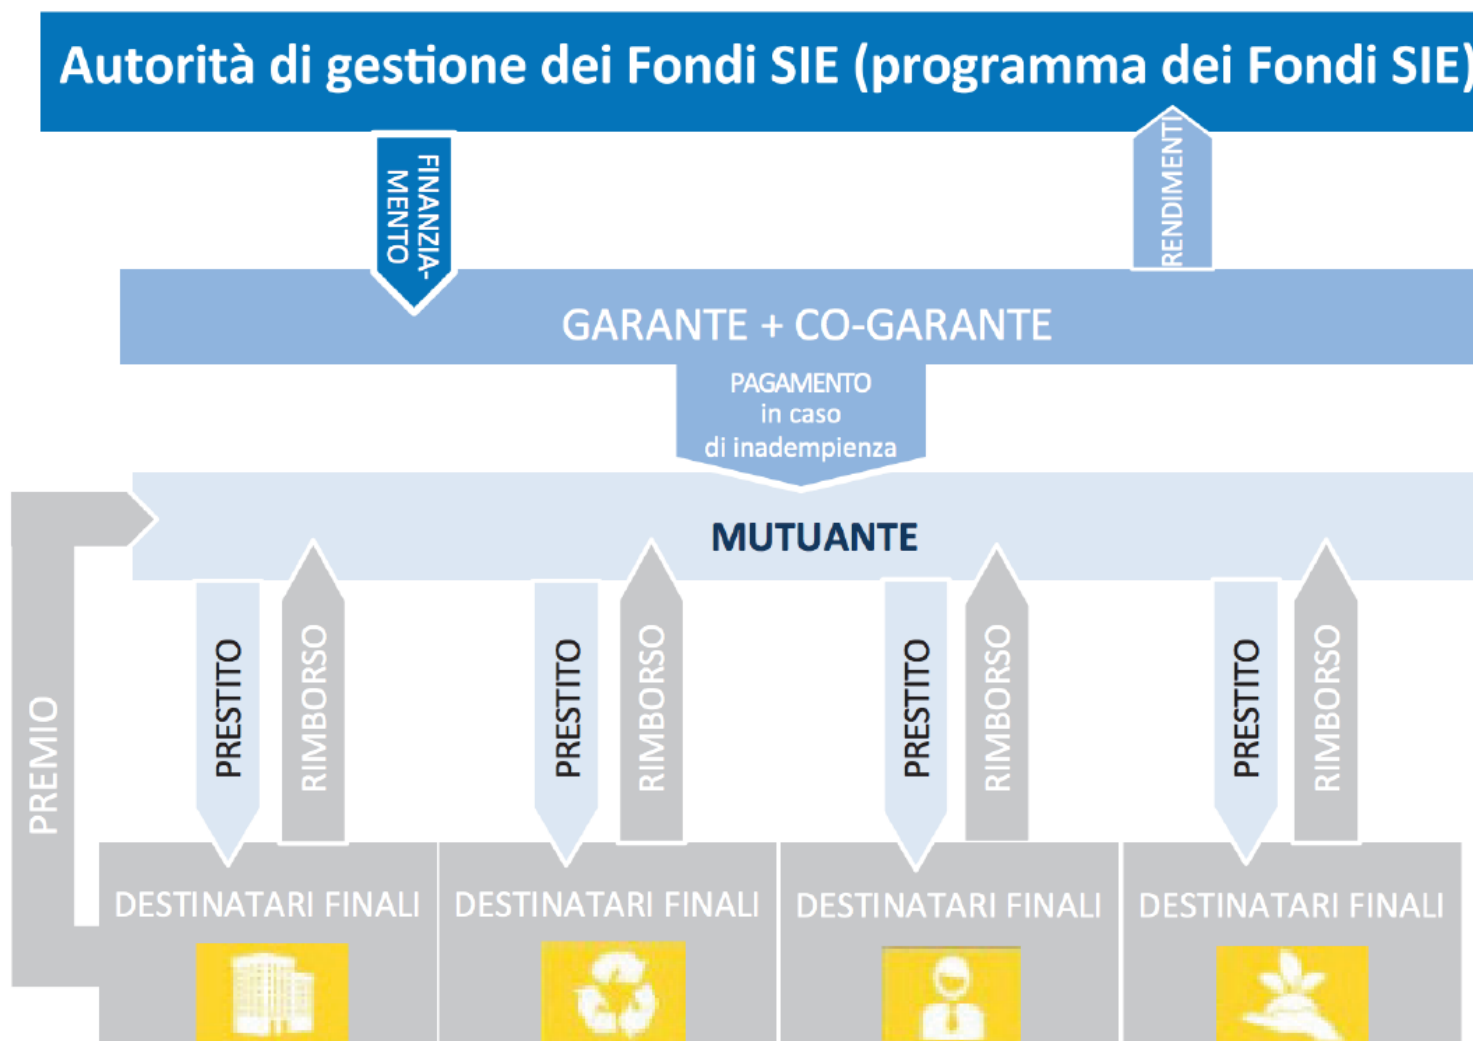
Autorità di gestione dei Fondi SIE (programma dei Fondi SIE)

FINANZIAMENTO

RENDIMENTI

GARANTE + CO-GARANTE

PAGAMENTO in caso di inadempienza

MUTUANTE

PREMIO

PRESTITO

RIMBORSO

PRESTITO

RIMBORSO

PRESTITO

RIMBORSO

PRESTITO

RIMBORSO

DESTINATARI FINALI

DESTINATARI FINALI

DESTINATARI FINALI

DESTINATARI FINALI